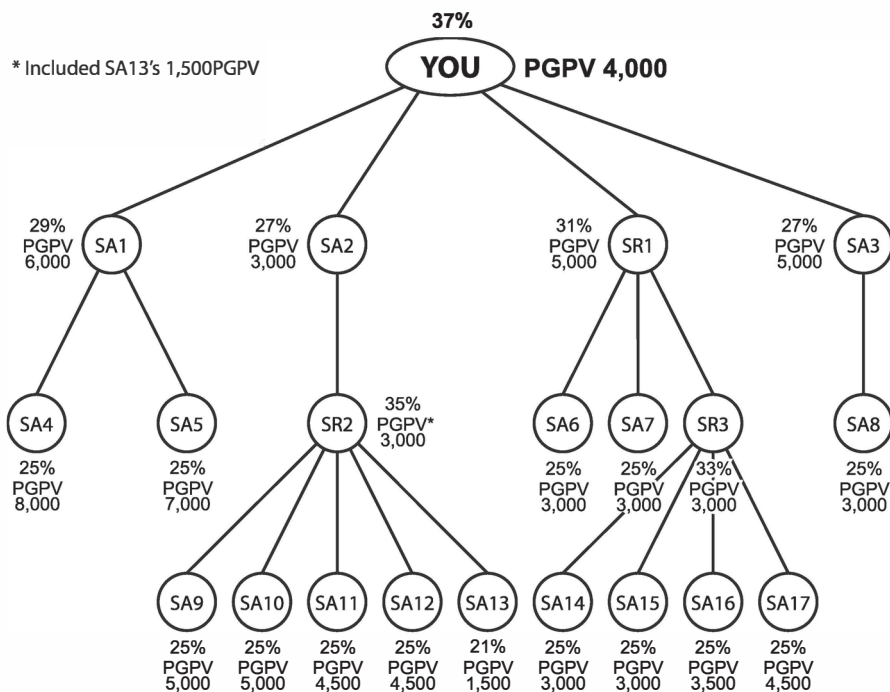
37%
YOU PGPV 4,000

* Included SA13's 1,500PGPV

29% PGPV 6,000 SA1
27% PGPV 3,000 SA2
31% PGPV 5,000 SR1
27% PGPV 5,000 SA3

SA4 25% PGPV 8,000
SA5 25% PGPV 7,000
SR2 35% PGPV* 3,000
SA6 25% PGPV 3,000
SA7 25% PGPV 3,000
SR3 33% PGPV 3,000
SA8 25% PGPV 3,000

SA9 25% PGPV 5,000
SA10 25% PGPV 5,000
SA11 25% PGPV 4,500
SA12 25% PGPV 4,500
SA13 21% PGPV 1,500
SA14 25% PGPV 3,000
SA15 25% PGPV 3,000
SA16 25% PGPV 3,500
SA17 25% PGPV 4,500